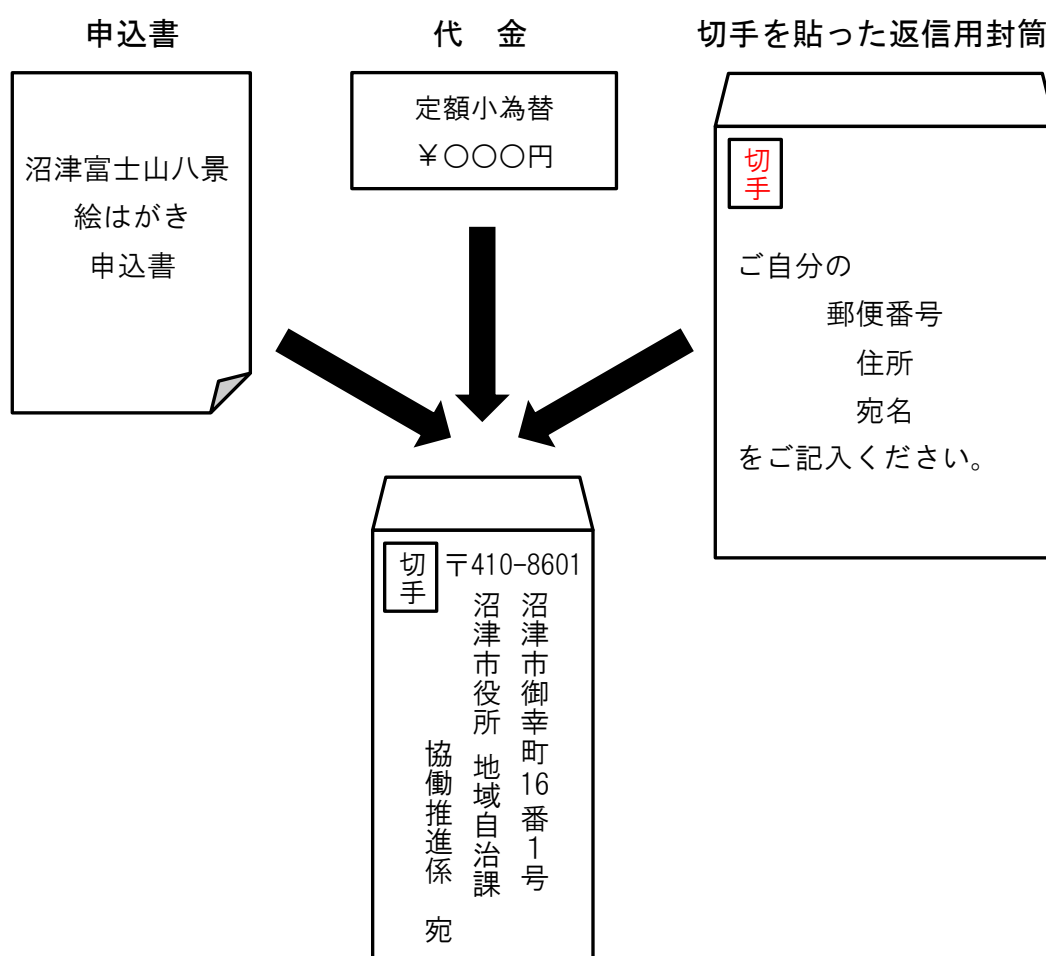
申込書

沼津富士山八景
絵はがき
申込書

代　金

定額小為替
￥〇〇〇円

切手を貼った返信用封筒

切手

ご自分の
郵便番号
住所
宛名
をご記入ください。

切手

〒410-8601
沼津市御幸町16番1号
沼津市役所　地域自治課
協働推進係

宛